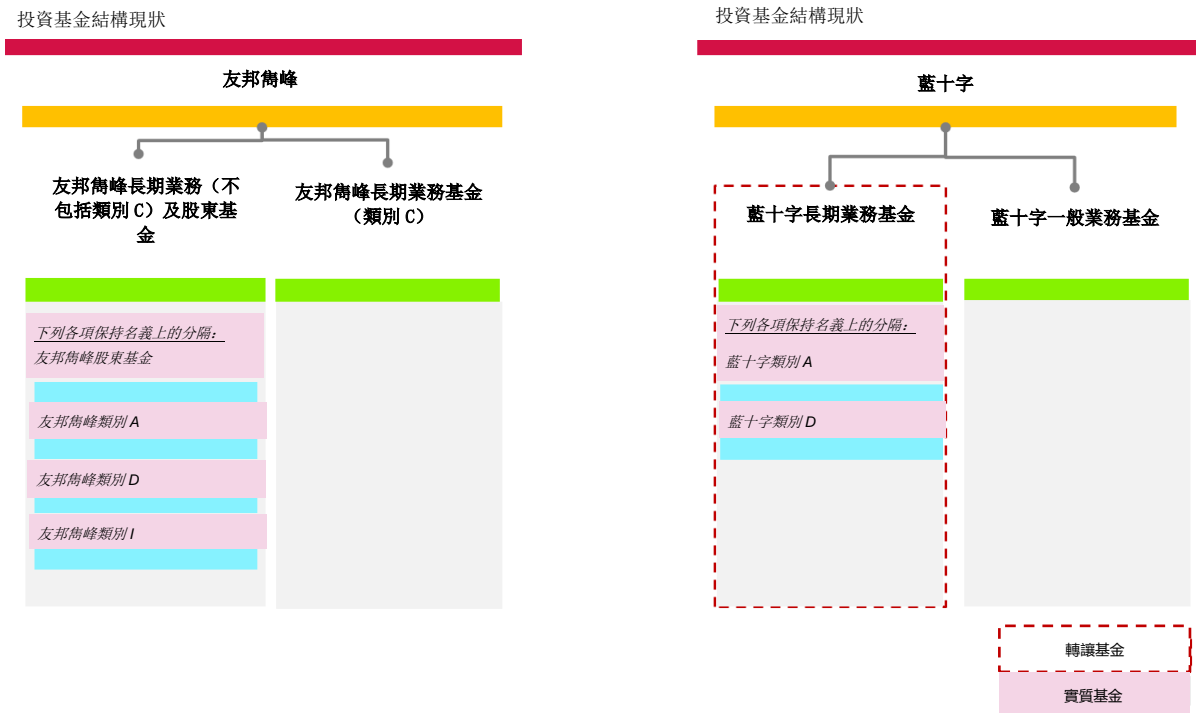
投資基金結構現狀

友邦雋峰

友邦雋峰長期業務（不包括類別 C）及股東基金

友邦雋峰長期業務基金（類別 C）

下列各項保持名義上的分隔：
友邦雋峰股東基金

友邦雋峰類別 A

友邦雋峰類別 D

友邦雋峰類別 I

投資基金結構現狀

藍十字

藍十字長期業務基金

藍十字一般業務基金

下列各項保持名義上的分隔：
藍十字類別 A

藍十字類別 D

轉讓基金

實質基金